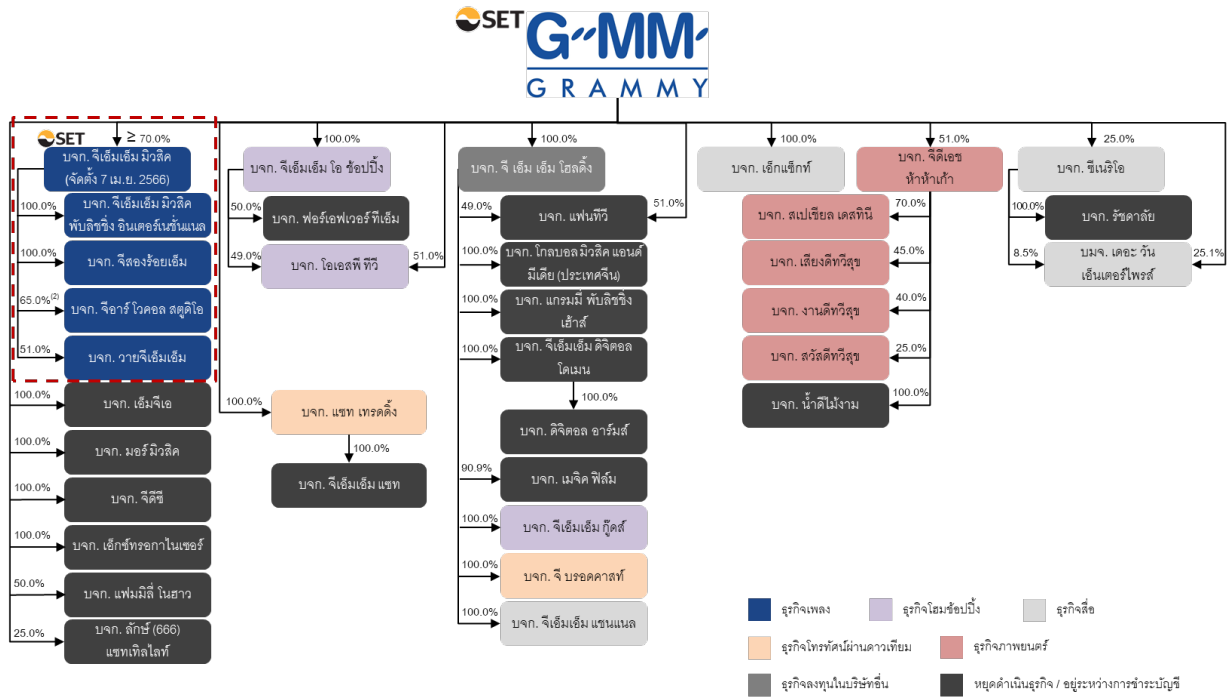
SET G-MM GRAMMY

SET
≥ 70.0%
บจก. จีเอ็มเอ็ม มิวสิค (จัดตั้ง 7 เม.ย. 2566)
100.0% บจก. จีเอ็มเอ็ม มิวสิค พับลิชชิ่ง อินเตอร์เนชั่นแนล
100.0% บจก. จีสองร้อยเอ็ม
65.0%$^{(2)}$ บจก. จีอาร์ โวคอล สตูดิโอ
51.0% บจก. วายจีเอ็มเอ็ม
100.0% บจก. เอ็มจีเอ
100.0% บจก. มอร์ มิวสิค
100.0% บจก. จีดีซี
100.0% บจก. เอ็กซ์ทรอกาไนเซอร์
50.0% บจก. แฟมมิลี่ โนฮาว
25.0% บจก. ลักษ์ (666) แซทเทิลไลท์

100.0%
บจก. จีเอ็มเอ็ม โอ ช้อปปิ้ง
50.0% บจก. ฟอร์เอฟเวอร์ ทีเอ็ม
49.0% บจก. โอเอสพี ทีวี 51.0%
100.0% บจก. แซท เทรดดิ้ง
100.0% บจก. จีเอ็มเอ็ม แซท

100.0%
บจก. จี เอ็ม เอ็ม โฮลดิ้ง
49.0% บจก. แฟนทีวี 51.0%
100.0% บจก. โกลบอลมิวสิค แอนด์ มีเดีย (ประเทศจีน)
100.0% บจก. แกรมมี่ พับลิชชิ่ง เฮ้าส์
100.0% บจก. จีเอ็มเอ็ม ดิจิตอล โดเมน
100.0% บจก. ดิจิตอล อาร์มส์
90.9% บจก. เมจิค ฟิล์ม
100.0% บจก. จีเอ็มเอ็ม กู๊ดส์
100.0% บจก. จี บรอดคาสท์
100.0% บจก. จีเอ็มเอ็ม แชนแนล

100.0%
บจก. เอ็กแซ็กท์
51.0%
บจก. จีดีเอช ห้าห้าเก้า
70.0% บจก. สเปเชียล เดสทินี
45.0% บจก. เสียงดีทวีสุข
40.0% บจก. งานดีทวีสุข
25.0% บจก. สวัสดีทวีสุข
100.0% บจก. น้ำดีไม้งาม

25.0%
บจก. ซีเนริโอ
100.0% บจก. รัชดาลัย
8.5% บมจ. เดอะ วัน เอ็นเตอร์ไพรส์ 25.1%

ธุรกิจเพลง
ธุรกิจโฮมช้อปปิ้ง
ธุรกิจสื่อ
ธุรกิจโทรทัศน์ผ่านดาวเทียม
ธุรกิจภาพยนตร์
ธุรกิจลงทุนในบริษัทอื่น
หยุดดำเนินธุรกิจ / อยู่ระหว่างการชำระบัญชี